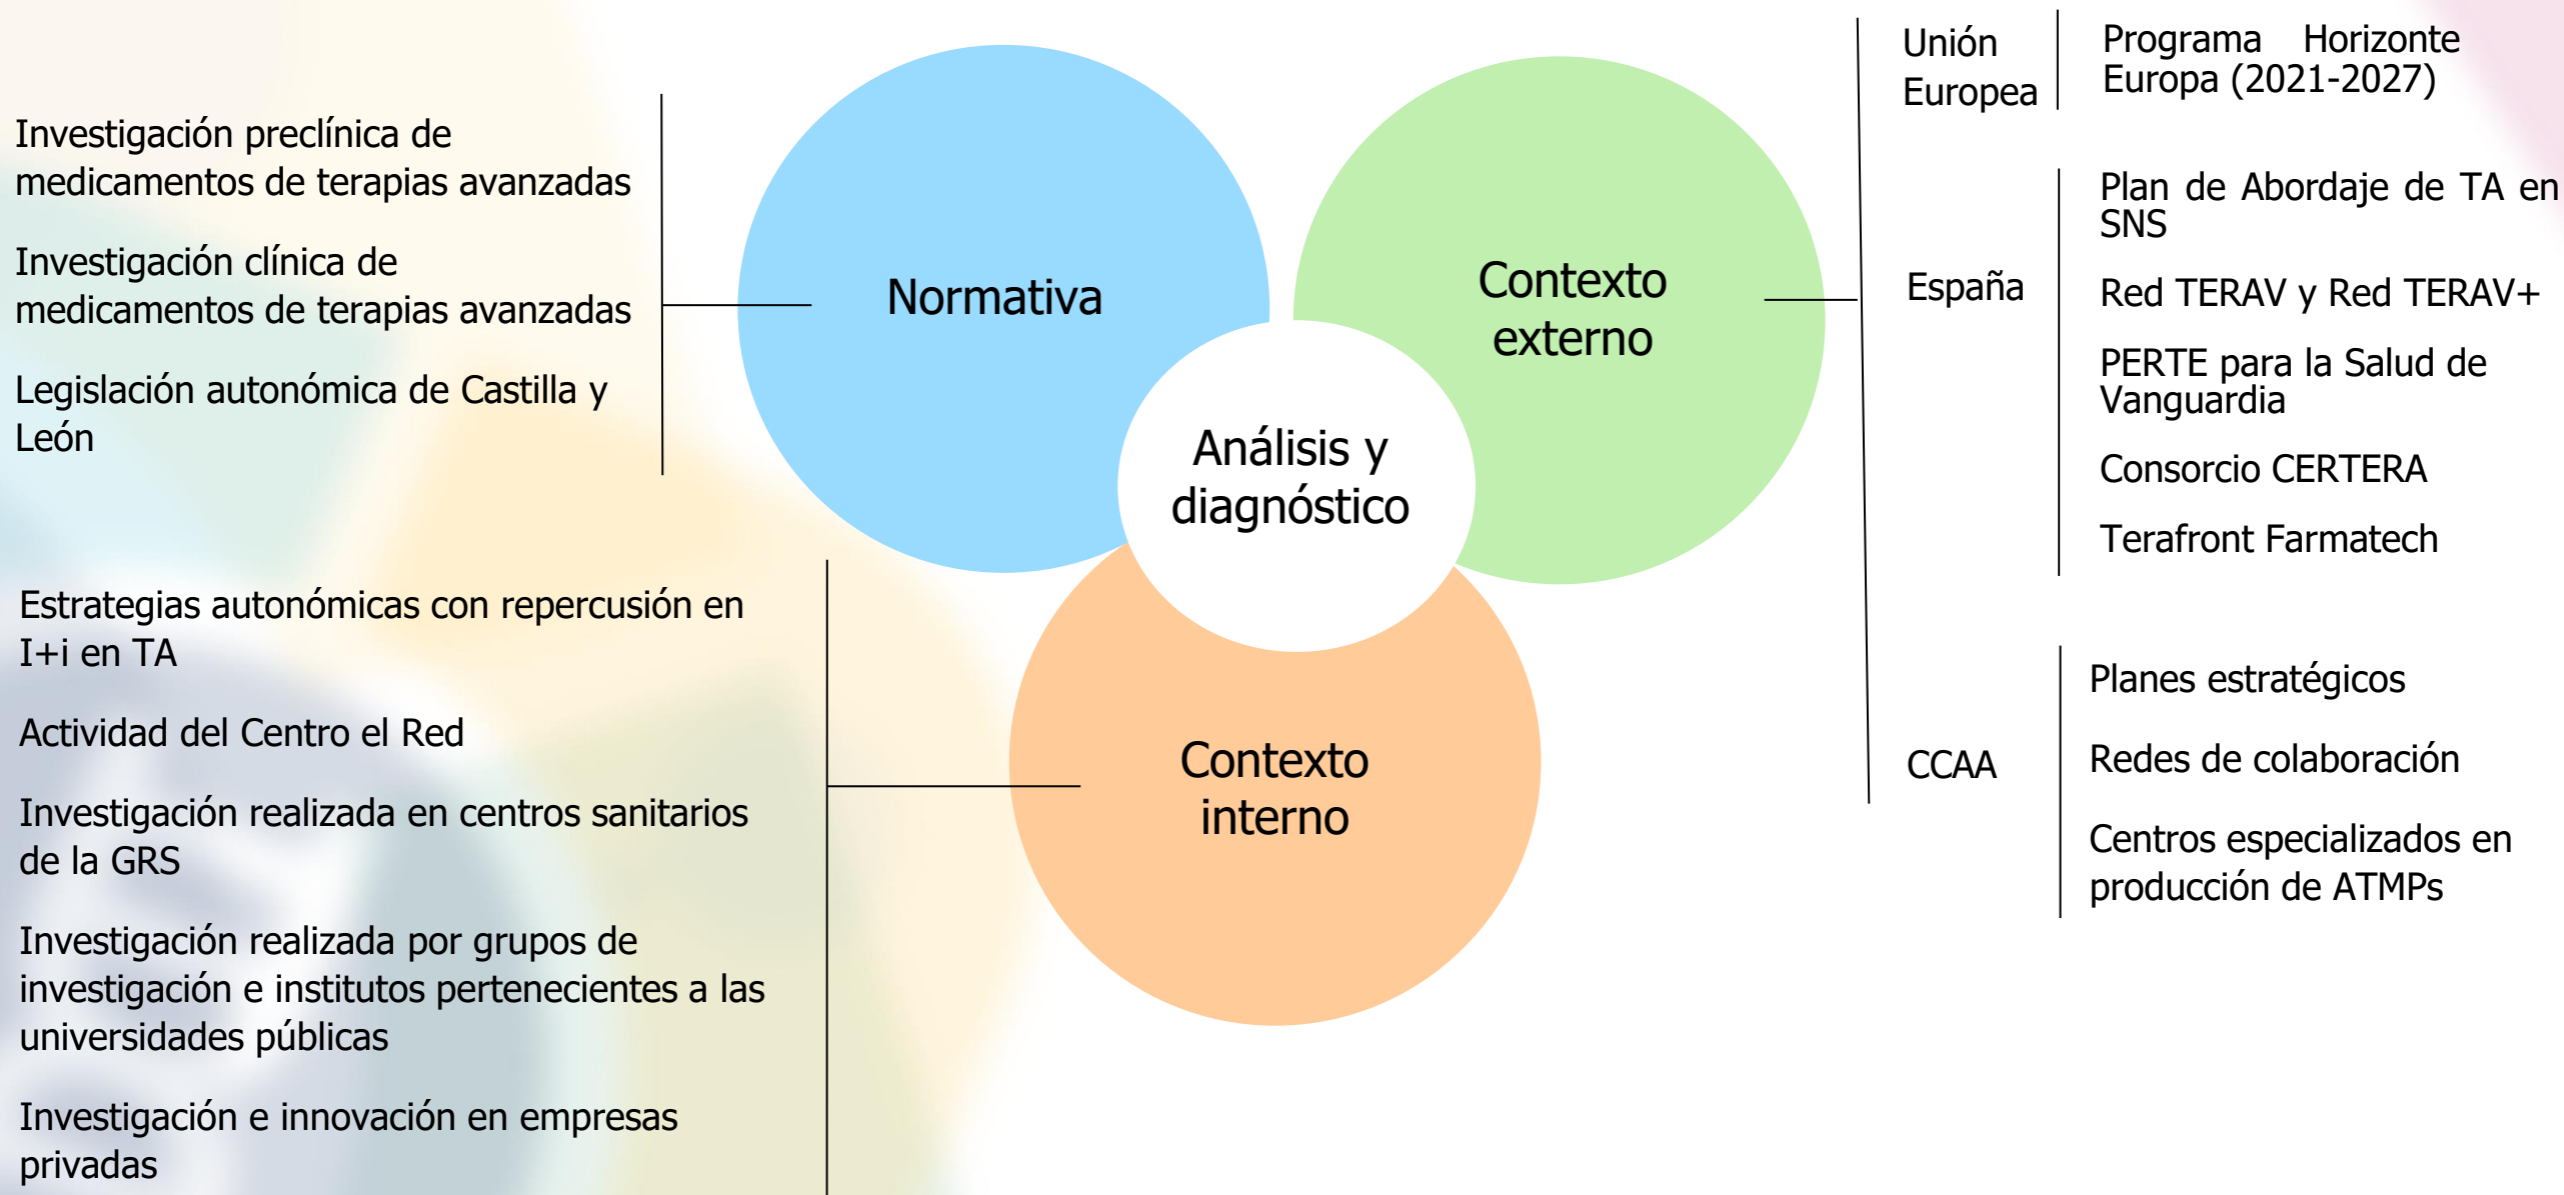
Investigación preclínica de medicamentos de terapias avanzadas

Investigación clínica de medicamentos de terapias avanzadas

Legislación autonómica de Castilla y León

Normativa

Contexto externo

Análisis y diagnóstico

Contexto interno

Unión Europea

Programa Horizonte Europa (2021-2027)

España

Plan de Abordaje de TA en SNS

Red TERAV y Red TERAV+

PERTE para la Salud de Vanguardia

Consorcio CERTERA

Terafront Farmatech

CCAA

Planes estratégicos

Redes de colaboración

Centros especializados en producción de ATMPs

Estrategias autonómicas con repercusión en I+i en TA

Actividad del Centro el Red

Investigación realizada en centros sanitarios de la GRS

Investigación realizada por grupos de investigación e institutos pertenecientes a las universidades públicas

Investigación e innovación en empresas privadas